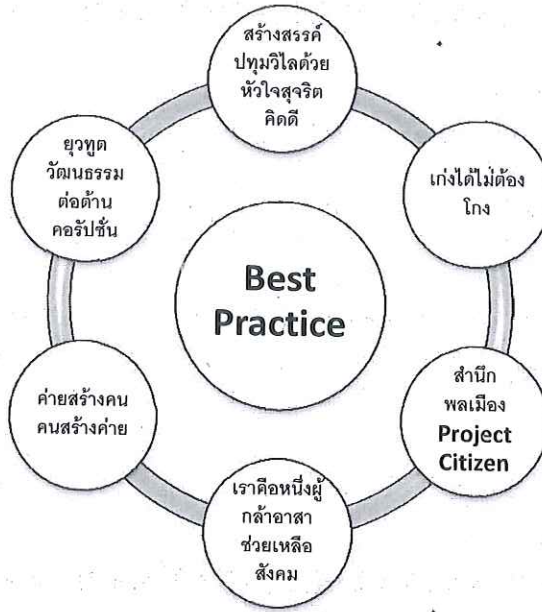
สร้างสรรค์ ปทุมวิไลด้วย หัวใจสุจริต คิดดี

เก่งได้ไม่ต้อง โกง

สำนึก พลเมือง **Project Citizen**

เราคือหนึ่งผู้ กล้าอาสา ช่วยเหลือ สังคม

ค่ายสร้างคน คนสร้างค่าย

ยุวทูต วัฒนธรรม ต่อต้าน คอรัปชั่น

**Best Practice**